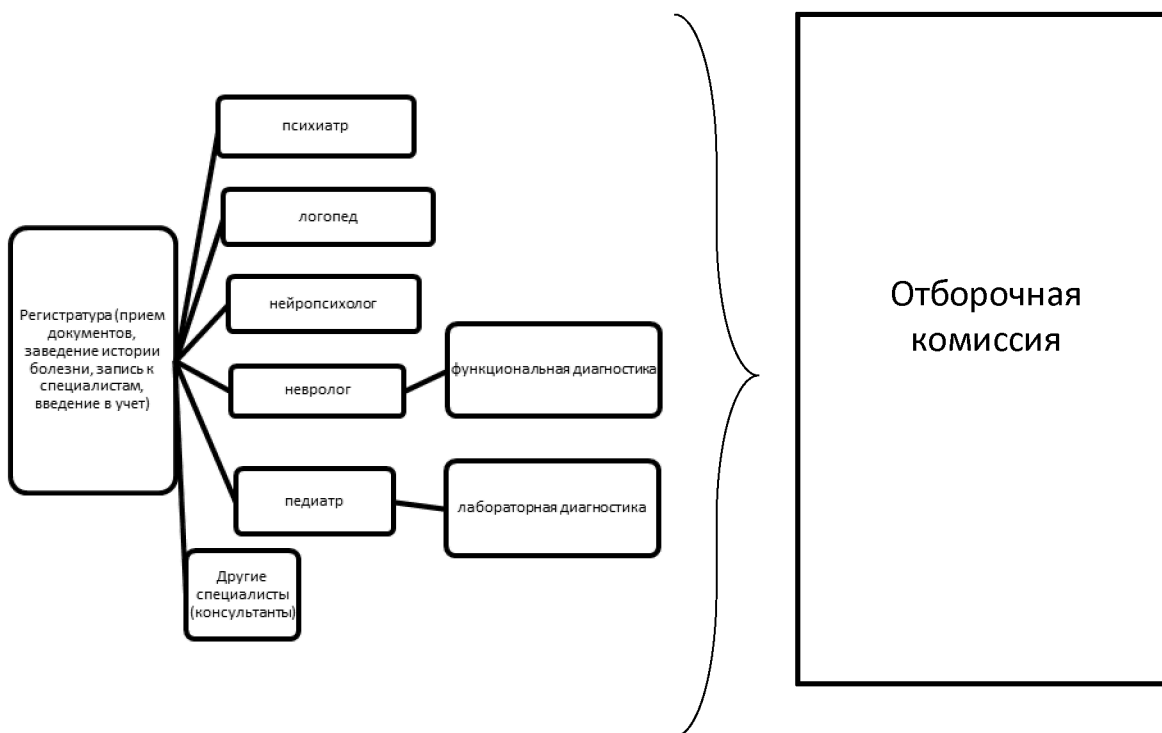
Регистратура (прием документов, заведение истории болезни, запись к специалистам, введение в учет)

психиатр

логопед

нейропсихолог

невролог

функциональная диагностика

педиатр

лабораторная диагностика

Другие специалисты (консультанты)

Отборочная комиссия